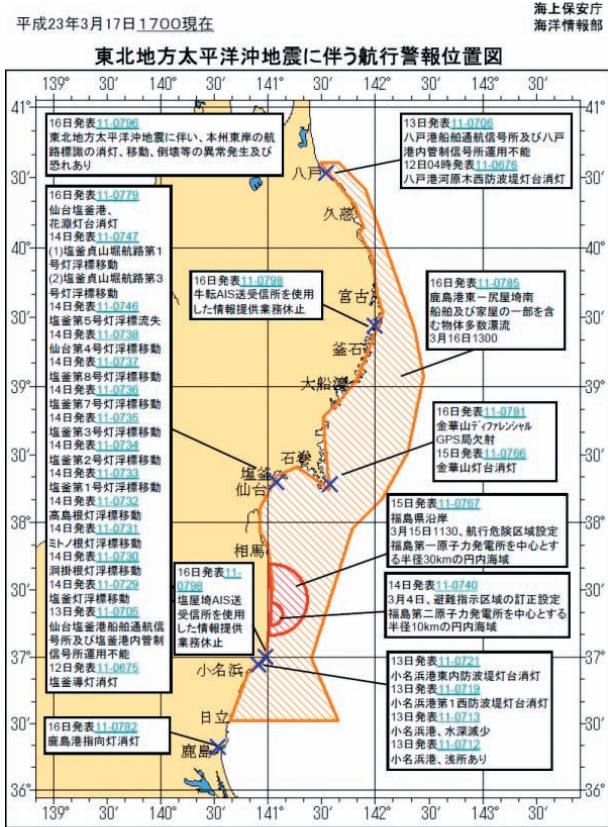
平成23年3月17日1700現在

海上保安庁
海洋情報部

東北地方太平洋沖地震に伴う航行警報位置図

139° 30' 140° 30' 141° 30' 142° 30' 143° 30'

41° 30' 40° 30' 39° 30' 38° 30' 37° 30' 36°

16日発表11-0796
東北地方太平洋沖地震に伴い、本州東岸の航路標識の消灯、移動、倒壊等の異常発生及び恐れあり

13日発表11-0706
八戸港船舶通航信号所及び八戸港内管制信号所運用不能
12日04時発表11-0676
八戸港河原木西防波堤灯台消灯

八戸
久慈
宮古
釜石
大船渡
石巻
塩釜
仙台
相馬
小名浜
日立
鹿島

16日発表11-0779
仙台塩釜港、花淵灯台消灯
14日発表11-0747
(1)塩釜貞山堀航路第1号灯浮標移動
(2)塩釜貞山堀航路第3号灯浮標移動
14日発表11-0746
塩釜第5号灯浮標流失
14日発表11-0738
仙台第4号灯浮標移動
14日発表11-0737
塩釜第8号灯浮標移動
14日発表11-0736
塩釜第7号灯浮標移動
14日発表11-0735
塩釜第3号灯浮標移動
14日発表11-0734
塩釜第2号灯浮標移動
14日発表11-0733
塩釜第1号灯浮標移動
14日発表11-0732
高島根灯浮標移動
14日発表11-0731
ミトノ根灯浮標移動
14日発表11-0730
洞地根灯浮標移動
14日発表11-0729
塩釜灯浮標移動
13日発表11-0705
仙台塩釜港船舶通航信号所及び塩釜港内管制信号所運用不能
12日発表11-0675
塩釜導灯消灯

16日発表11-0798
牛転AIS送受信所を使用した情報提供業務休止

16日発表11-0785
鹿島港東一尻屋埼南
船舶及び家屋の一部を含む物体多数漂流
3月16日1300

16日発表11-0781
金華山ディファレンシャルGPS局欠射
15日発表11-0766
金華山灯台消灯

15日発表11-0767
福島県沿岸
3月15日1130、航行危険区域設定
福島第一原子力発電所を中心とする半径30kmの円内海域

14日発表11-0740
3月4日、避難指示区域の訂正設定
福島第二原子力発電所を中心とする半径10kmの円内海域

16日発表11-0798
塩屋埼AIS送受信所を使用した情報提供業務休止

13日発表11-0721
小名浜港東内防波堤灯台消灯
13日発表11-0719
小名浜港第1西防波堤灯台消灯
13日発表11-0713
小名浜港、水深減少
13日発表11-0712
小名浜港、浅所あり

16日発表11-0782
鹿島港指向灯消灯

139° 30' 140° 30' 141° 30' 142° 30' 143° 30'